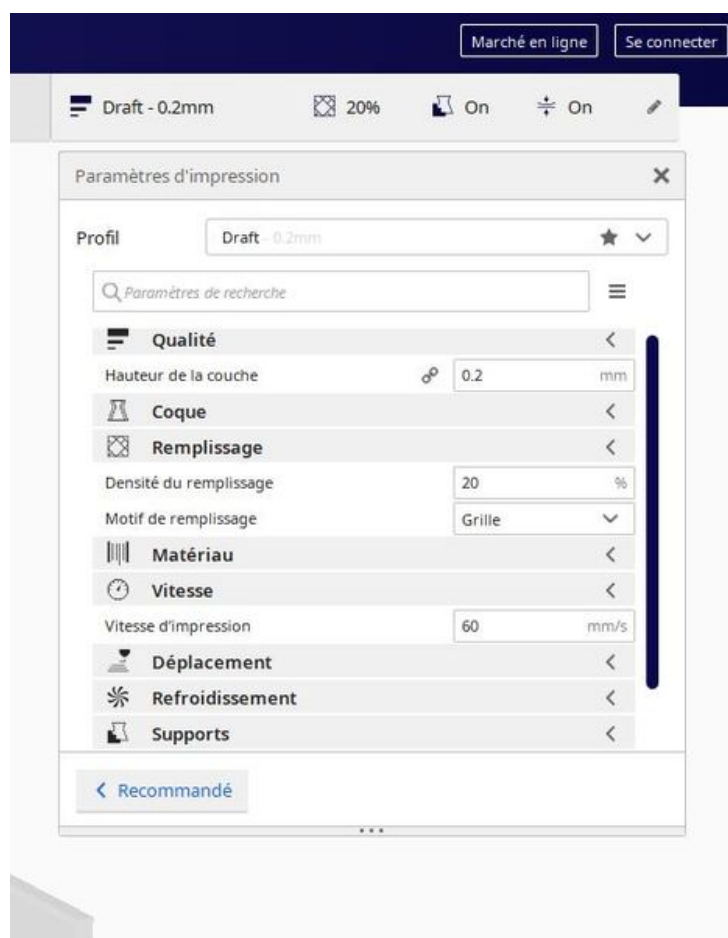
Marché en ligne Se connecter

Draft - 0.2mm 20% On On

Paramètres d'impression

Profil Draft - 0.2mm

Paramètres de recherche

Qualité

Hauteur de la couche 0.2 mm

Coque

Remplissage

Densité du remplissage 20 %

Motif de remplissage Grille

Matériau

Vitesse

Vitesse d'impression 60 mm/s

Déplacement

Refroidissement

Supports

Recommandé